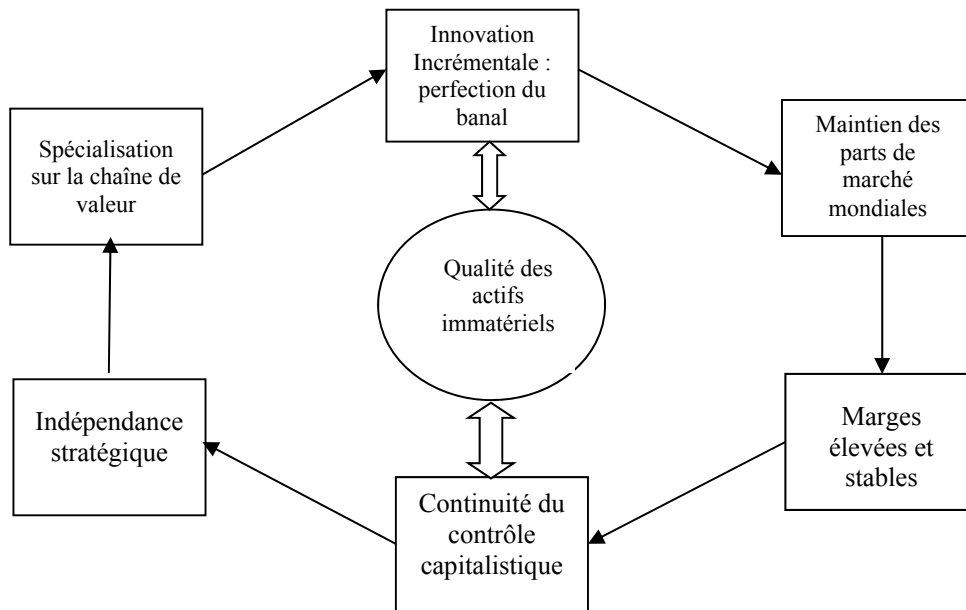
Innovation Incrémentale : perfection du banal

Spécialisation sur la chaîne de valeur

Maintien des parts de marché mondiales

Qualité des actifs immatériels

Indépendance stratégique

Marges élevées et stables

Continuité du contrôle capitalistique